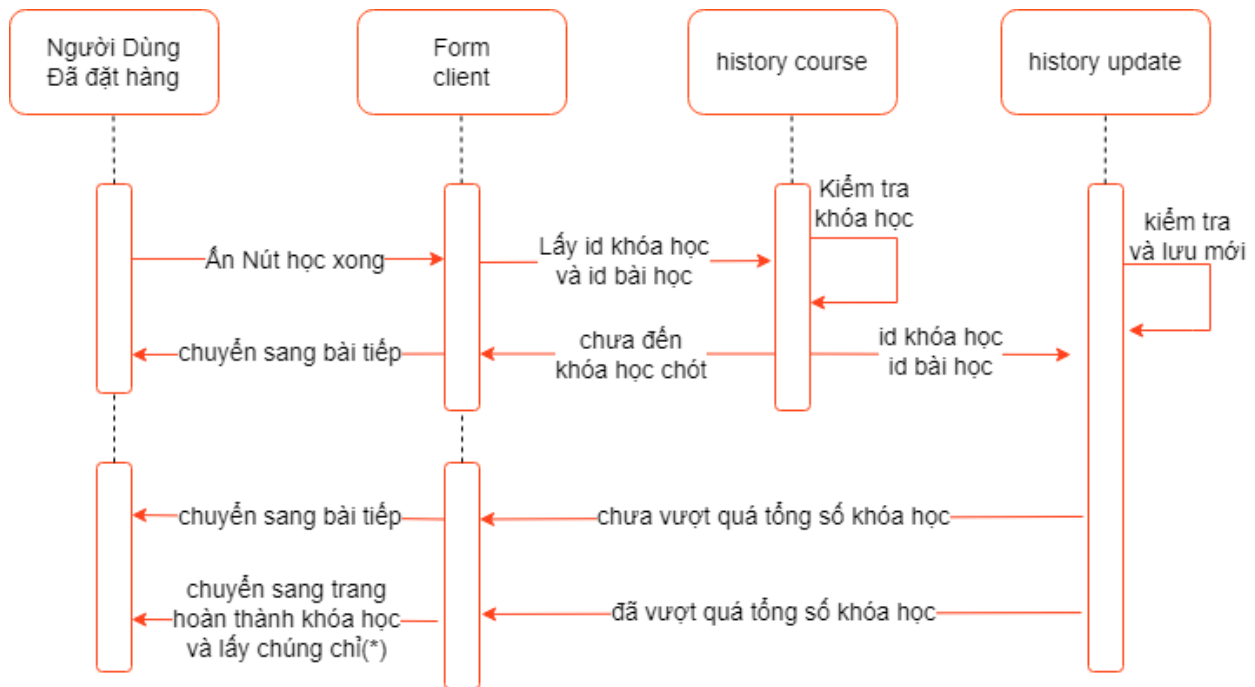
Người Dùng
Đã đặt hàng

Form
client

history course

history update

Kiểm tra
khóa học

kiểm tra
và lưu mới

Ấn Nút học xong

Lấy id khóa học
và id bài học

chuyển sang bài tiếp

chưa đến
khóa học chót

id khóa học
id bài học

chuyển sang bài tiếp

chưa vượt quá tổng số khóa học

chuyển sang trang
hoàn thành khóa học
và lấy chứng chỉ(*)

đã vượt quá tổng số khóa học